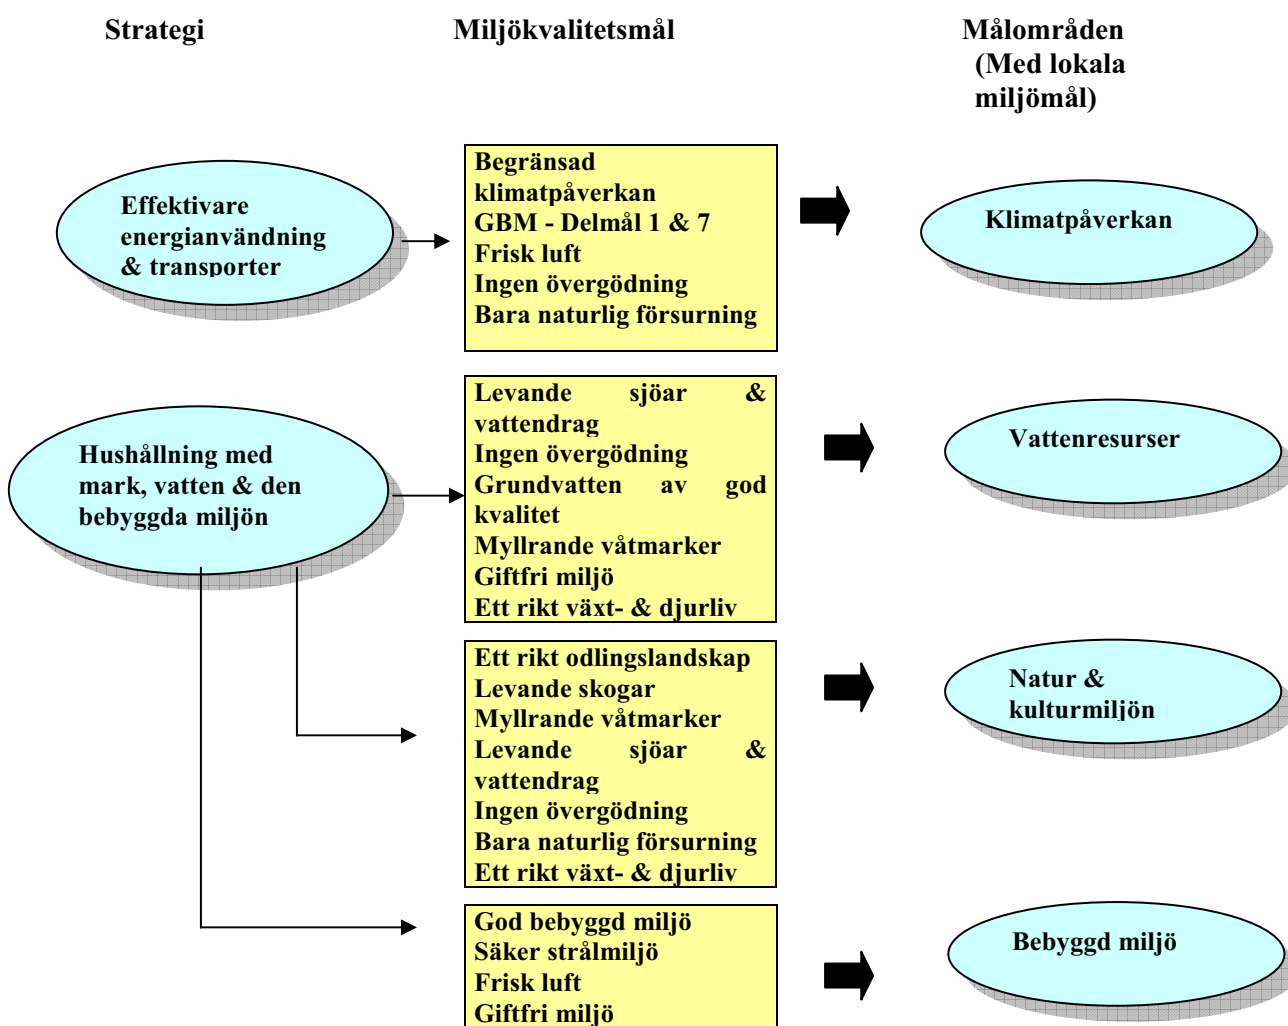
Strategi

Miljökvalitetsmål

Målområden (Med lokala miljömål)

Effektivare energianvändning & transporter

Begränsad klimatpåverkan
GBM - Delmål 1 & 7
Frisk luft
Ingen övergödning
Bara naturlig försurning

Klimatpåverkan

Hushållning med mark, vatten & den bebyggda miljön

Levande sjöar & vattendrag
Ingen övergödning
Grundvatten av god kvalitet
Myllrande våtmarker
Giftfri miljö
Ett rikt växt- & djurliv

Vattenresurser

Ett rikt odlingslandskap
Levande skogar
Myllrande våtmarker
Levande sjöar & vattendrag
Ingen övergödning
Bara naturlig försurning
Ett rikt växt- & djurliv

Natur & kulturmiljön

God bebyggd miljö
Säker strålmiljö
Frisk luft
Giftfri miljö

Bebyggd miljö